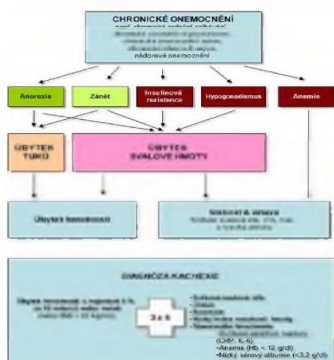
CHRONICKÉ ONEMOCNĚNÍ
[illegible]
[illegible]
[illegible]
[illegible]
nádorové onemocnění

Anorexie

Zánět

Inzulinová rezistence

Hypogonadismus

Anemie

ÚBYTEK TUKU

ÚBYTEK SVALOVÉ HMOTY

Úbytek hmotnosti

Slabost a únava
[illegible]

DIAGNÓZA KACHEXIE

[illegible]

3 z 5

•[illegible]
•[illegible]
•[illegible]
•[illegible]
•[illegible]
(CRP, IL-6)
•Anemie (Hb < 12 g/dl)
•Nízký sérový albumin (<3,2 g/dl)